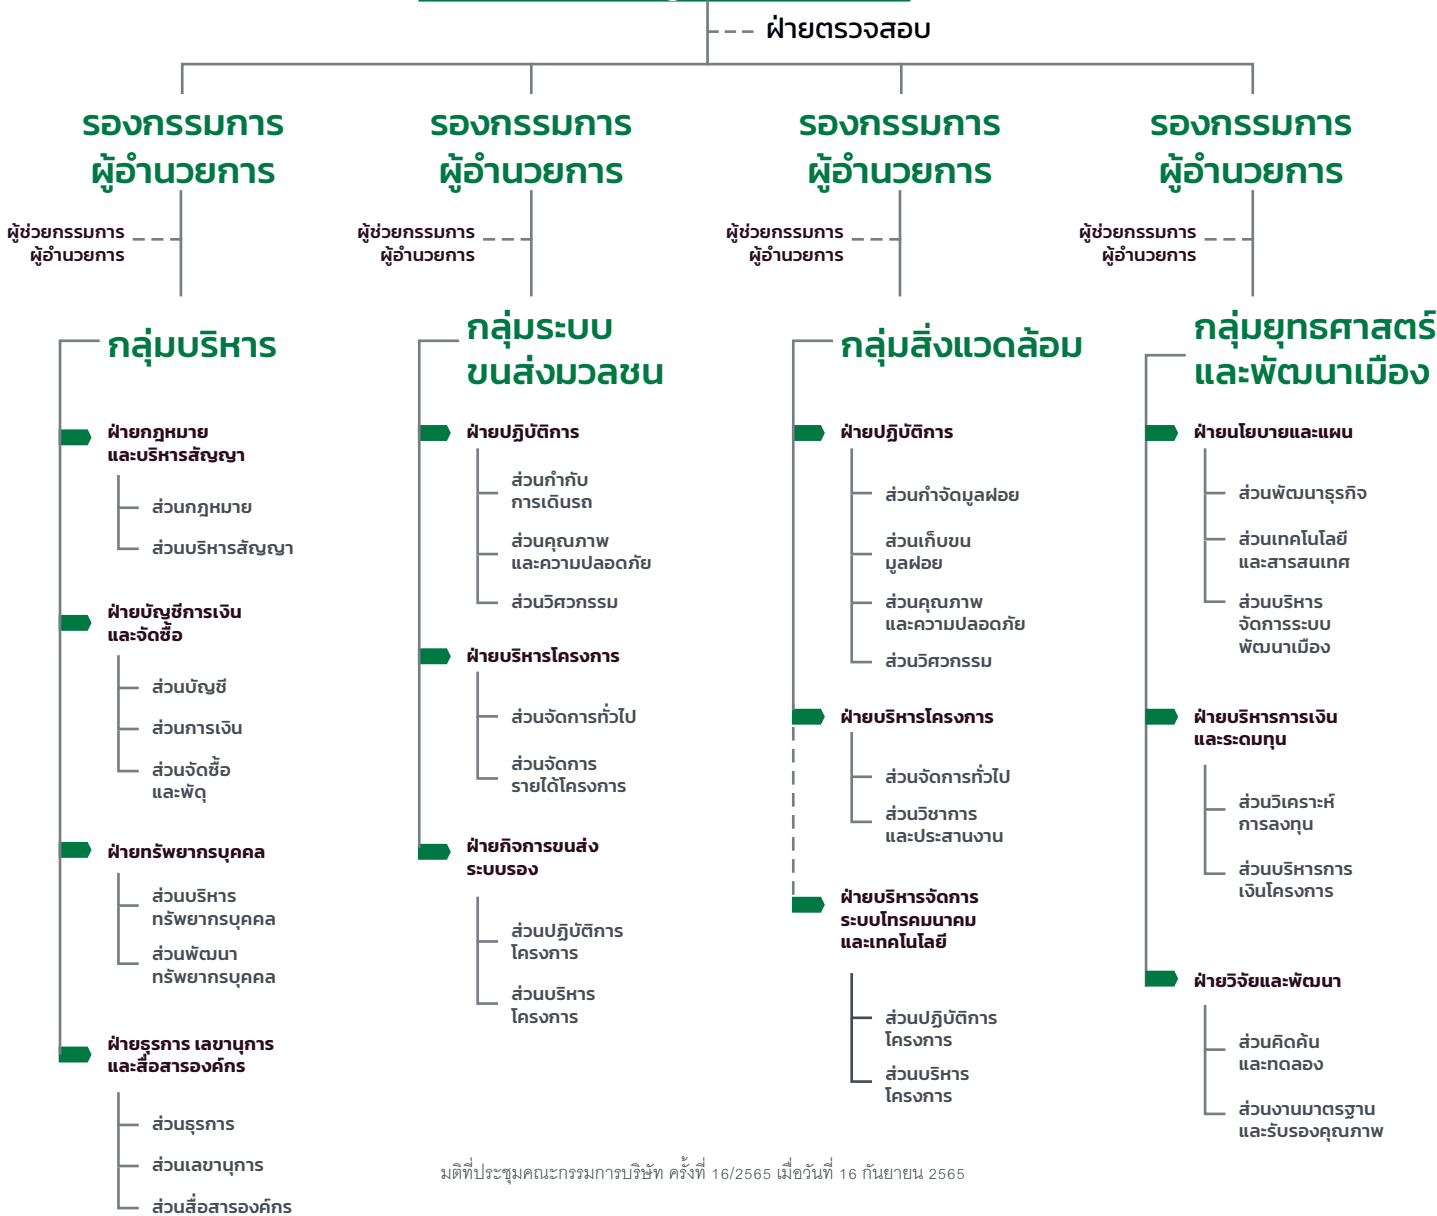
ฝ่ายตรวจสอบ

รองกรรมการผู้อำนวยการ

ผู้ช่วยกรรมการผู้อำนวยการ

กลุ่มบริหาร

ฝ่ายกฎหมายและบริหารสัญญา

ส่วนกฎหมาย

ส่วนบริหารสัญญา

ฝ่ายบัญชีการเงินและจัดซื้อ

ส่วนบัญชี

ส่วนการเงิน

ส่วนจัดซื้อและพัดุ

ฝ่ายทรัพยากรบุคคล

ส่วนบริหารทรัพยากรบุคคล

ส่วนพัฒนาทรัพยากรบุคคล

ฝ่ายธุรการ เลขานุการและสื่อสารองค์กร

ส่วนธุรการ

ส่วนเลขานุการ

ส่วนสื่อสารองค์กร

รองกรรมการผู้อำนวยการ

ผู้ช่วยกรรมการผู้อำนวยการ

กลุ่มระบบขนส่งมวลชน

ฝ่ายปฏิบัติการ

ส่วนกำกับการเดินรถ

ส่วนคุณภาพและความปลอดภัย

ส่วนวิศวกรรม

ฝ่ายบริหารโครงการ

ส่วนจัดการทั่วไป

ส่วนจัดการรายได้โครงการ

ฝ่ายกิจการขนส่งระบบรอง

ส่วนปฏิบัติการโครงการ

ส่วนบริหารโครงการ

รองกรรมการผู้อำนวยการ

ผู้ช่วยกรรมการผู้อำนวยการ

กลุ่มสิ่งแวดล้อม

ฝ่ายปฏิบัติการ

ส่วนกำจัดมูลฝอย

ส่วนเก็บขนมูลฝอย

ส่วนคุณภาพและความปลอดภัย

ส่วนวิศวกรรม

ฝ่ายบริหารโครงการ

ส่วนจัดการทั่วไป

ส่วนวิชาการและประสานงาน

ฝ่ายบริหารจัดการระบบโทรคมนาคมและเทคโนโลยี

ส่วนปฏิบัติการโครงการ

ส่วนบริหารโครงการ

รองกรรมการผู้อำนวยการ

ผู้ช่วยกรรมการผู้อำนวยการ

กลุ่มยุทธศาสตร์และพัฒนาเมือง

ฝ่ายนโยบายและแผน

ส่วนพัฒนาธุรกิจ

ส่วนเทคโนโลยีและสารสนเทศ

ส่วนบริหารจัดการระบบพัฒนาเมือง

ฝ่ายบริหารการเงินและระดมทุน

ส่วนวิเคราะห์การลงทุน

ส่วนบริหารการเงินโครงการ

ฝ่ายวิจัยและพัฒนา

ส่วนคิดค้นและทดลอง

ส่วนงานมาตรฐานและรับรองคุณภาพ

มติที่ประชุมคณะกรรมการบริษัท ครั้งที่ 16/2565 เมื่อวันที่ 16 กันยายน 2565